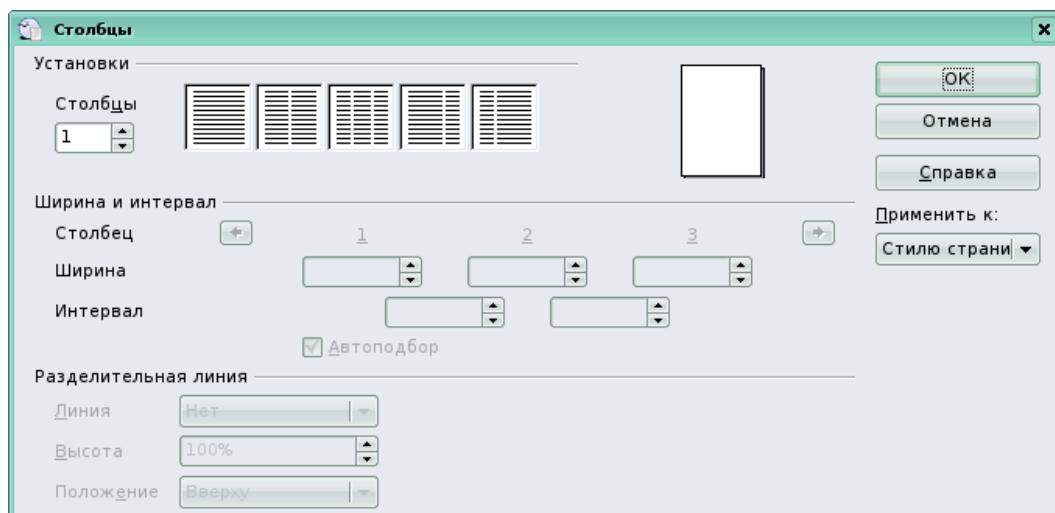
Столбцы

Установки

Столбцы

1

OK

Отмена

Справка

Применить к:

Стилю страни

Ширина и интервал

Столбец

1

2

3

Ширина

Интервал

Автоподбор

Разделительная линия

Линия

Нет

Высота

100%

Положение

Вверху